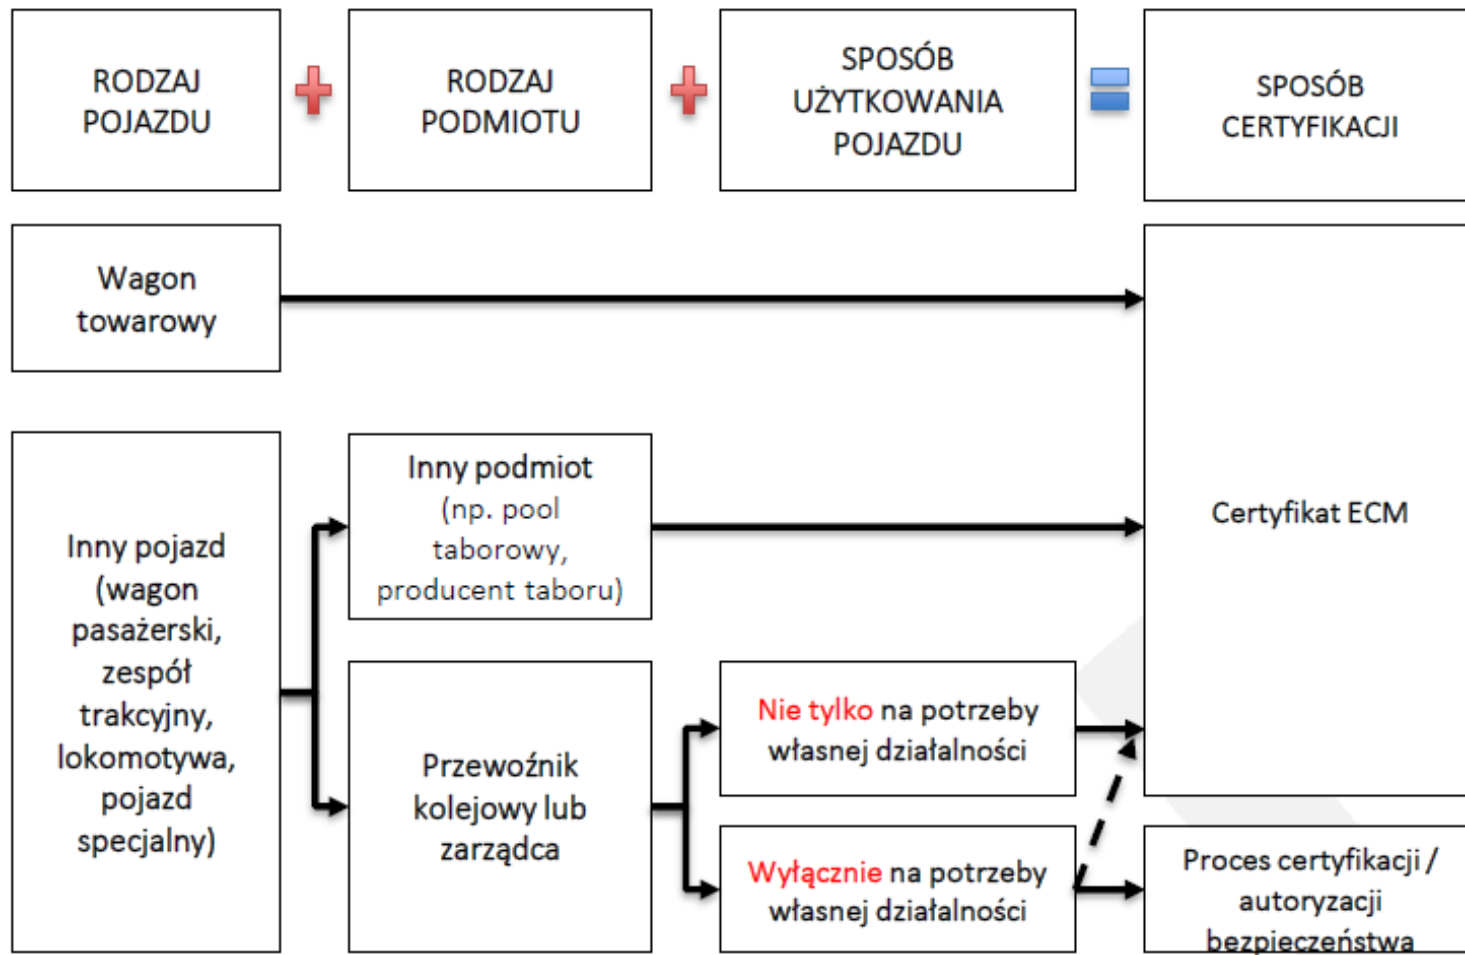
RODZAJ POJAZDU

RODZAJ PODMIOTU

SPOSÓB UŻYTKOWANIA POJAZDU

SPOSÓB CERTYFIKACJI

Wagon towarowy

Inny podmiot (np. pool taborowy, producent taboru)

Certyfikat ECM

Inny pojazd (wagon pasażerski, zespół trakcyjny, lokomotywa, pojazd specjalny)

Przewoźnik kolejowy lub zarządca

Nie tylko na potrzeby własnej działalności

Wyłącznie na potrzeby własnej działalności

Proces certyfikacji / autoryzacji bezpieczeństwa